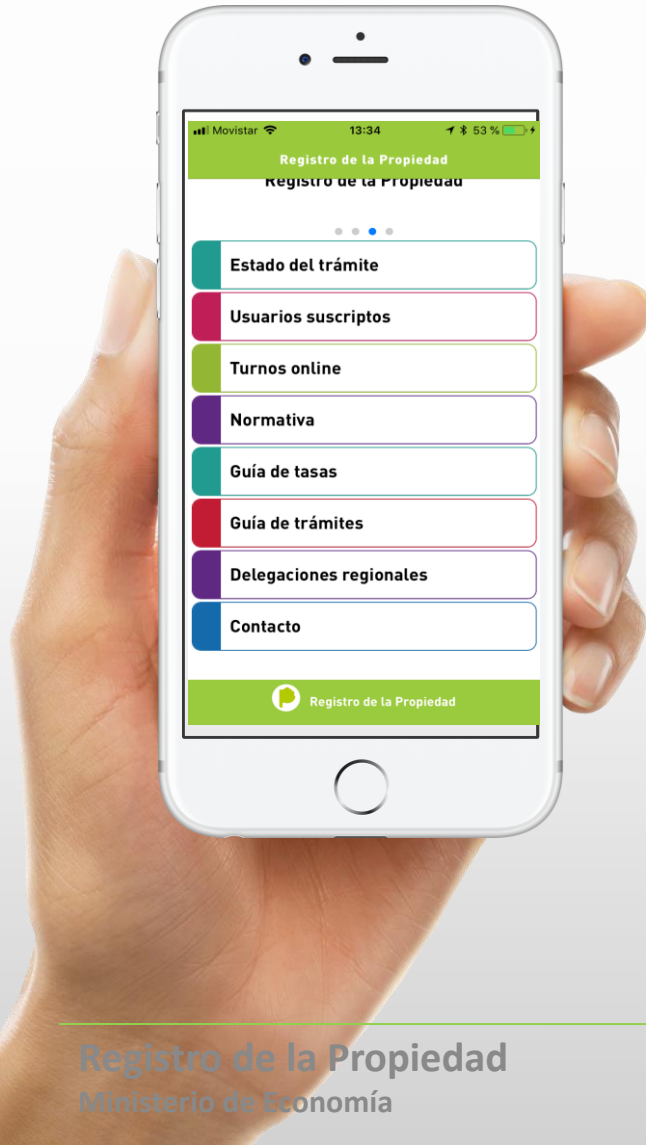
Movistar 13:34 53 %

Registro de la Propiedad

Registro de la Propiedad

Estado del trámite

Usuarios suscriptos

Turnos online

Normativa

Guía de tasas

Guía de trámites

Delegaciones regionales

Contacto

Registro de la Propiedad

Registro de la Propiedad
Ministerio de Economía